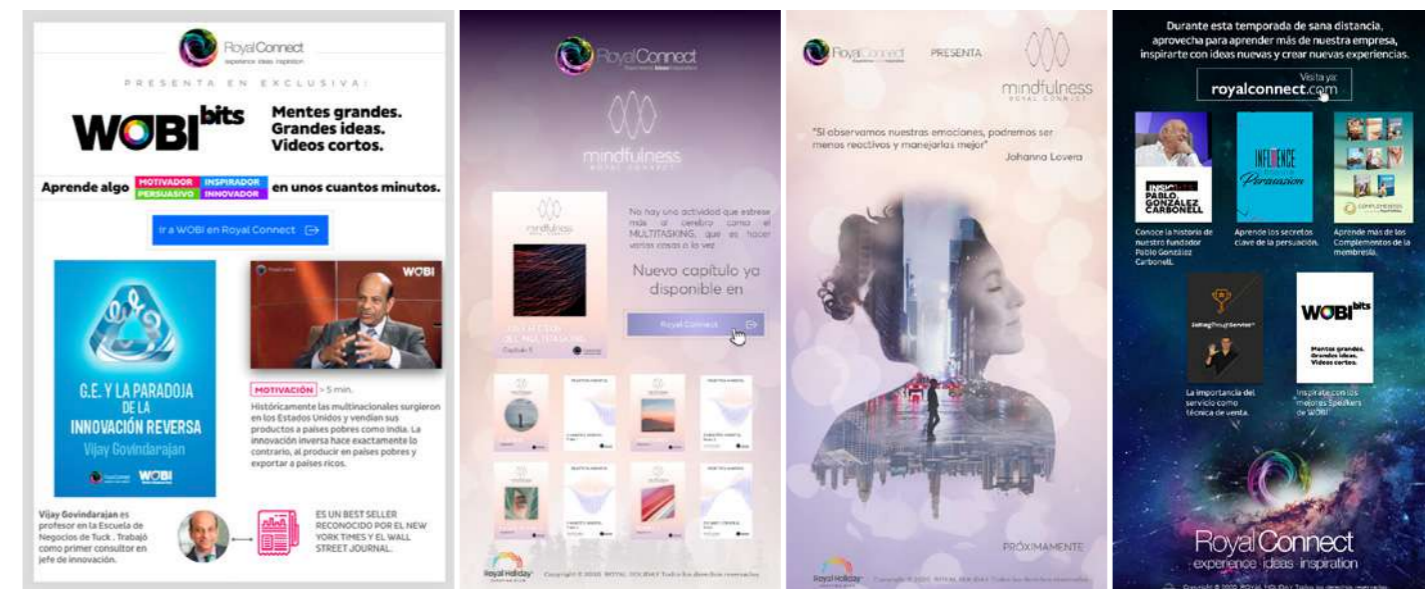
RoyalConnect
experience ideas inspiration

PRESENTA EN EXCLUSIVA:

WOBI bits

Mentes grandes. Grandes ideas. Videos cortos.

Aprende algo MOTIVADOR INSPIRADOR PERSUASIVO INNOVADOR en unos cuantos minutos.

Ir a WOBI en Royal Connect

G.E. Y LA PARADOJA DE LA INNOVACIÓN REVERSA
Vijay Govindarajan
RoyalConnect WOBI

WOBI

MOTIVACIÓN ~5 min.

Históricamente las multinacionales surgieron en los Estados Unidos y vendían sus productos a países pobres como India. La innovación inversa hace exactamente lo contrario, al producir en países pobres y exportar a países ricos.

Vijay Govindarajan es profesor en la Escuela de Negocios de Tuck. Trabajó como primer consultor en jefe de innovación.

ES UN BEST SELLER RECONOCIDO POR EL NEW YORK TIMES Y EL WALL STREET JOURNAL.

RoyalConnect
experience ideas inspiration

mindfulness
ROYAL CONNECT

mindfulness

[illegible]
Capítulo 1

No hay una actividad que estrese más al cerebro como el MULTITASKING, que es hacer varias cosas a la vez

Nuevo capítulo ya disponible en

Royal Connect

Royal Holiday

Copyright © 2020. ROYAL HOLIDAY Todos los derechos reservados

RoyalConnect

PRESENTA

mindfulness
ROYAL CONNECT

"Si observamos nuestras emociones, podremos ser menos reactivos y manejarlas mejor"
Johanna Lovera

PRÓXIMAMENTE

Royal Holiday

Copyright © 2020. ROYAL HOLIDAY Todos los derechos reservados

Durante esta temporada de sana distancia, aprovecha para aprender más de nuestra empresa, inspirarte con ideas nuevas y crear nuevas experiencias.

Visita ya:
royalconnect.com

INSIGHTS PABLO GONZÁLEZ CARBONELL

INFLUENCE
Persuasión

COMPLEMENTOS

Conoce la historia de nuestro fundador Pablo González Carbonell.

Aprende los secretos clave de la persuasión.

Aprende más de los Complementos de la membresía.

SellingThroughService

WOBI bits
Mentes grandes. Grandes ideas. Videos cortos.

La importancia del servicio como técnica de venta.

Inspírate con los mejores Speakers de WOBI

RoyalConnect
experience ideas inspiration

Copyright © 2020. ROYAL HOLIDAY Todos los derechos reservados